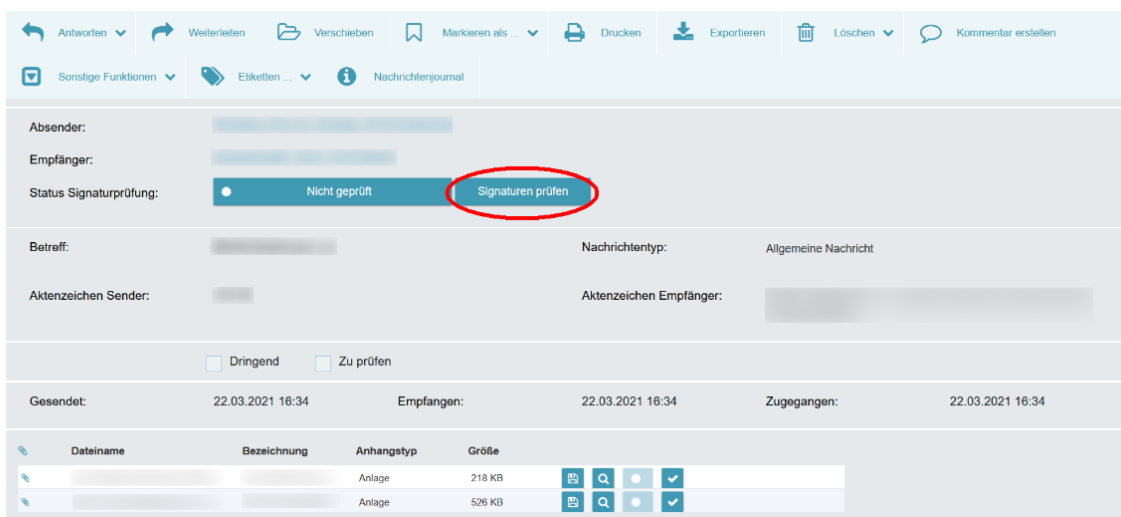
Antworten Weiterleiten Verschieben Markieren als ... Drucken Exportieren Löschen Kommentar erstellen

Sonstige Funktionen Etiketten ... Nachrichtenjournal

Absender: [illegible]

Empfänger: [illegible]

Status Signaturprüfung: Nicht geprüft Signaturen prüfen

Betreff: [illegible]

Nachrichtentyp: Allgemeine Nachricht

Aktenzeichen Sender: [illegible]

Aktenzeichen Empfänger: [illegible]

Dringend Zu prüfen

Gesendet: 22.03.2021 16:34 Empfangen: 22.03.2021 16:34 Zugegangen: 22.03.2021 16:34

| | Dateiname | Bezeichnung | Anhangstyp | Größe |
|---|---|---|---|---|
| | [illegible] | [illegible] | Anlage | 218 KB |
| | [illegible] | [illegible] | Anlage | 526 KB |